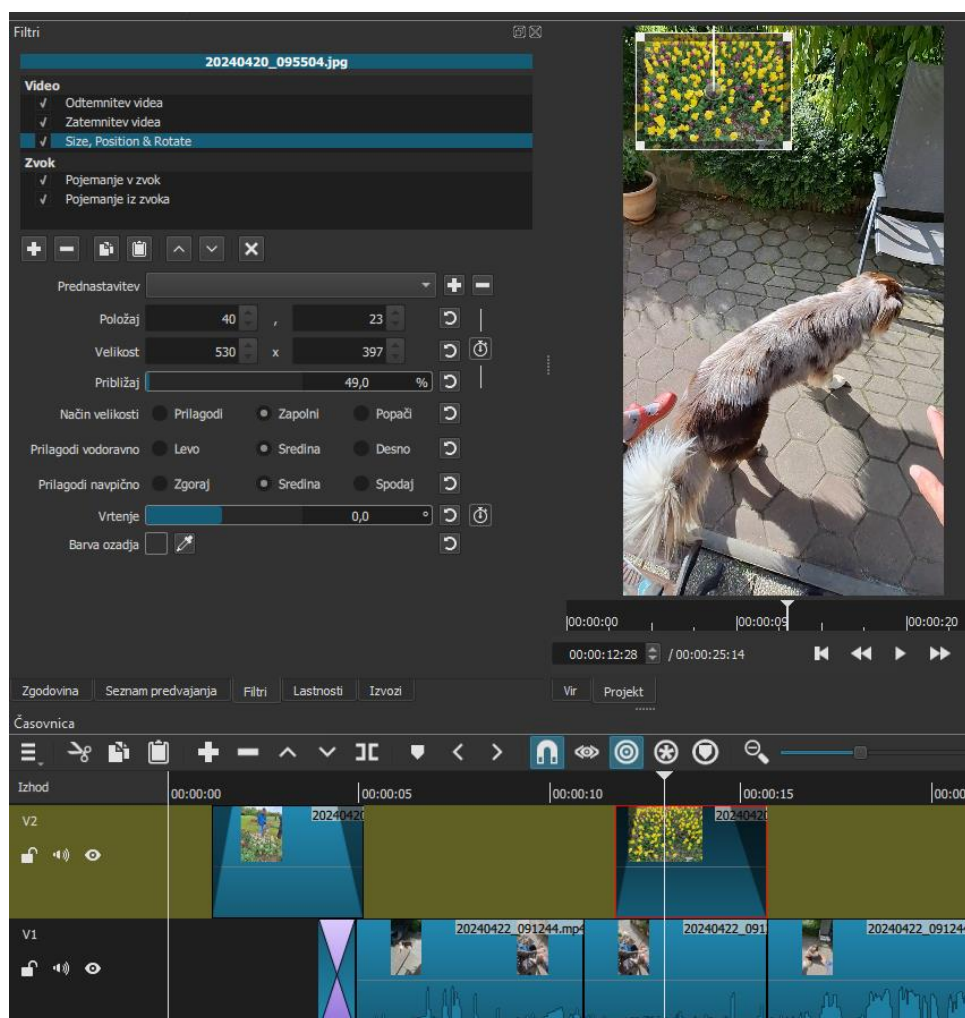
Filtri

20240420_095504.jpg

Video
√ Odtemnitev videa
√ Zatemnitev videa
√ Size, Position & Rotate
Zvok
√ Pojemanje v zvok
√ Pojemanje iz zvoka

Prednastavitev
Položaj 40 , 23
Velikost 530 x 397
Približaj 49,0 %
Način velikosti Prilagodi Zapolni Popači
Prilagodi vodoravno Levo Sredina Desno
Prilagodi navpično Zgoraj Sredina Spodaj
Vrtenje 0,0 °
Barva ozadja

00:00:00 00:00:09 00:00:20
00:00:12:28 / 00:00:25:14

Zgodovina Seznam predvajanja Filtri Lastnosti Izvozi Vir Projekt

Časovnica

Izhod 00:00:00 00:00:05 00:00:10 00:00:15 00:00
V2 2024042( 2024042(
V1 20240422_091244.mp4 20240422_091 20240422_09124